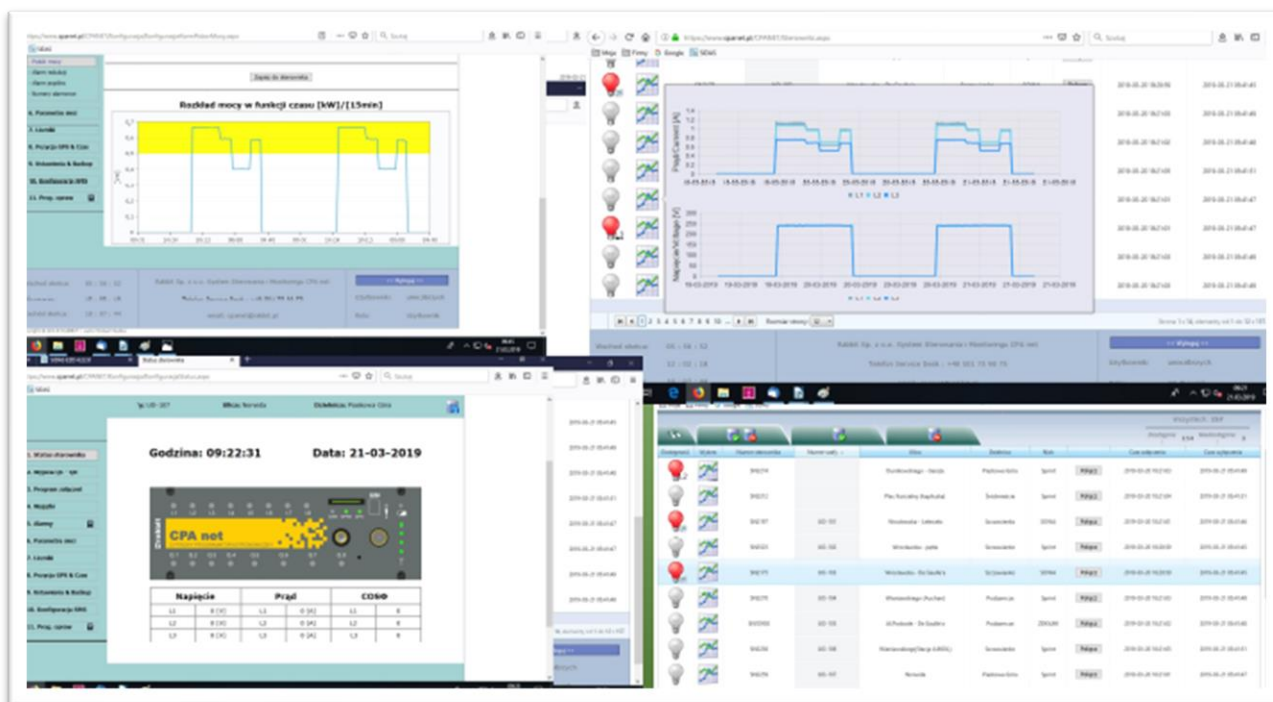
Rozkład mocy w funkcji czasu [kW]/[15min]

Zapisz do sterownika

6. Parametry sieci
7. Liczniki
8. Pozycja GPS & Czas
9. Ustawienia & Backup
10. Konfiguracja SMS
11. Prog. zprzew

<< Wyloguj >>

Prąd/Current [A]

Napięcie/Voltage [V]

L1 L2 L3

1 2 3 4 5 6 7 8 9 10

Godzina: 09:22:31

Data: 21-03-2019

CPA net

Napięcie

Prąd

COSΦ

| | | | | | |
|---|---|---|---|---|---|
| L1 | 0 [V] | L1 | 0 [A] | L1 | 0 |
| L2 | 0 [V] | L2 | 0 [A] | L2 | 0 |
| L3 | 0 [V] | L3 | 0 [A] | L3 | 0 |

1. Status sterownika
3. Program załączeń
5. Alarmy
6. Parametry sieci
7. Liczniki
8. Pozycja GPS & Czas
9. Ustawienia & Backup
10. Konfiguracja SMS
11. Prog. zprzew

Szukaj